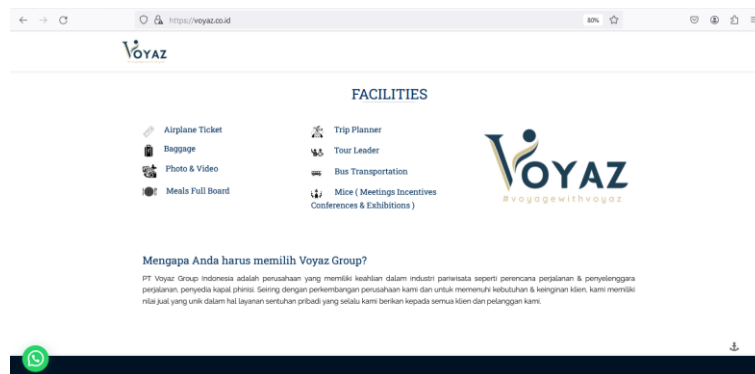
https://voyaz.co.id

80%

VOYAZ

FACILITIES

Airplane Ticket

Baggage

Photo & Video

Meals Full Board

Trip Planner

Tour Leader

Bus Transportation

Mice ( Meetings Incentives Conferences & Exhibitions )

VOYAZ

#voyagewithvoyaz

Mengapa Anda harus memilih Voyaz Group?

PT Voyaz Group Indonesia adalah perusahaan yang memiliki keahlian dalam industri pariwisata seperti perencana perjalanan & penyelenggara perjalanan, penyedia kapal phinisi. Seiring dengan perkembangan perusahaan kami dan untuk memenuhi kebutuhan & keinginan klien, kami memiliki nilai jual yang unik dalam hal layanan sentuhan pribadi yang selalu kami berikan kepada semua klien dan pelanggan kami.